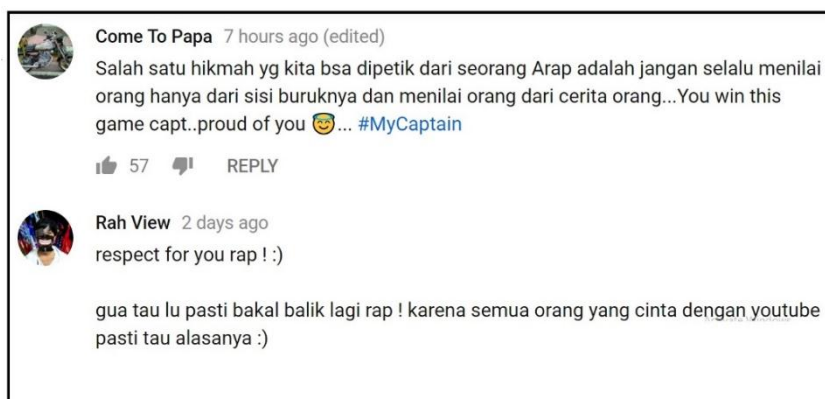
Come To Papa 7 hours ago (edited)
Salah satu hikmah yg kita bsa dipetik dari seorang Arap adalah jangan selalu menilai orang hanya dari sisi buruknya dan menilai orang dari cerita orang...You win this game capt..proud of you 😇... #MyCaptain

57 REPLY

Rah View 2 days ago
respect for you rap ! :)

gua tau lu pasti bakal balik lagi rap ! karena semua orang yang cinta dengan youtube pasti tau alasanya :)